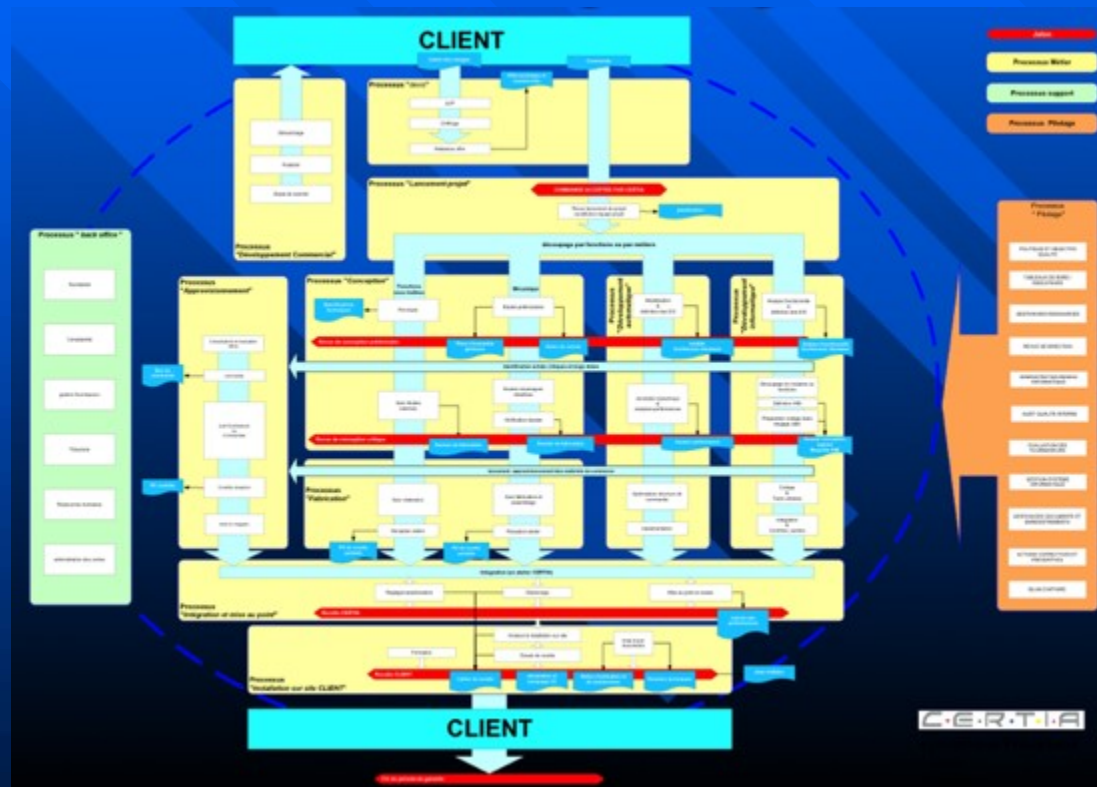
CLIENT

Jalon

Processus Métier

Processus support

Processus Pilotage

Processus "devis"

Processus "Lancement projet"

COMMANDE ACCEPTEE PAR CERTIA

Découpage par fonctions ou par métiers

Processus "Développement Commercial"

Processus "back office"

Processus "Approvisionnement"

Processus "Conception"

Mécanique

Processus "Développement électrique"

Processus "Développement Software"

Processus "Pilotage"

Processus "Fabrication"

Processus "Intégration et mise au point"

Processus "Installation sur site CLIENT"

CLIENT

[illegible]